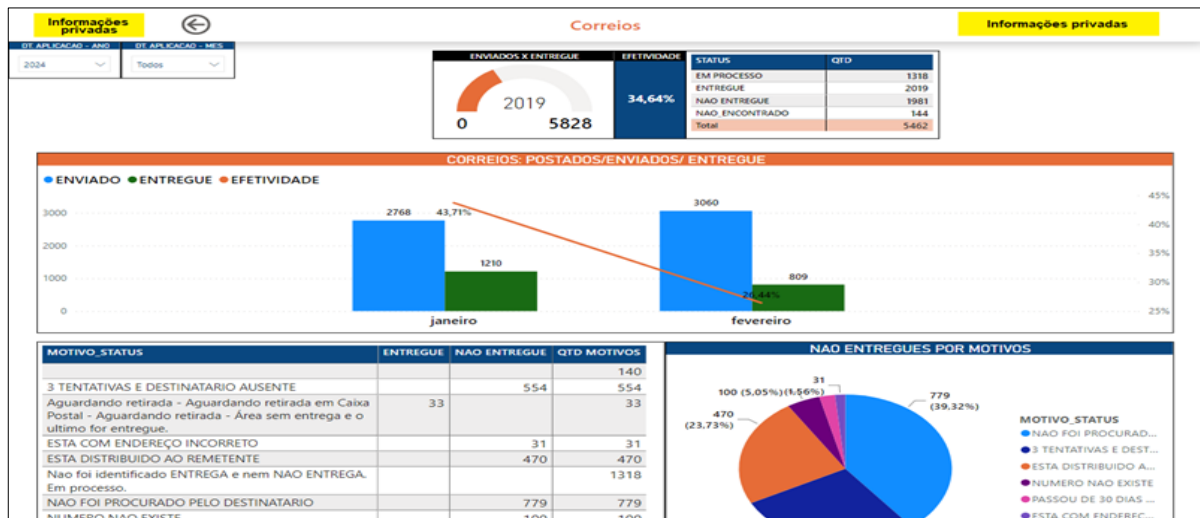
Informações privadas

Correios

Informações privadas

DT APLICACAO - ANO
2024

DT APLICACAO - MES
Todos

ENVIADOS X ENTREGUE
2019
0
5828

EFETIVIDADE
34,64%

| STATUS | QTD |
|---|---|
| EM PROCESSO | 1318 |
| ENTREGUE | 2019 |
| NAO ENTREGUE | 1981 |
| NAO_ENCONTRADO | 144 |
| Total | 5462 |

CORREIOS: POSTADOS/ENVIADOS/ ENTREGUE

● ENVIADO ● ENTREGUE ● EFETIVIDADE

3000
2000
1000
0

2768
43,71%
1210
3060
809
26,44%

janeiro
fevereiro

45%
40%
35%
30%
25%

| MOTIVO_STATUS | ENTREGUE | NAO ENTREGUE | QTD MOTIVOS |
|---|---|---|---|
| | | | 140 |
| 3 TENTATIVAS E DESTINATARIO AUSENTE | | 554 | 554 |
| Aguardando retirada - Aguardando retirada em Caixa Postal - Aguardando retirada - Área sem entrega e o ultimo for entregue. | 33 | | 33 |
| ESTA COM ENDEREÇO INCORRETO | | 31 | 31 |
| ESTA DISTRIBUIDO AO REMETENTE | | 470 | 470 |
| Nao foi identificado ENTREGA e nem NAO ENTREGA. Em processo. | | | 1318 |
| NAO FOI PROCURADO PELO DESTINATARIO | | 779 | 779 |
| NUMERO NAO EXISTE | | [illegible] | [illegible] |

NAO ENTREGUES POR MOTIVOS

100 (5,05%)
(1,56%)
31
779
(39,32%)
470
(23,73%)

MOTIVO_STATUS
● NAO FOI PROCURAD...
● 3 TENTATIVAS E DEST...
● ESTA DISTRIBUIDO A...
● NUMERO NAO EXISTE
● PASSOU DE 30 DIAS ...
● ESTA COM ENDEREC...